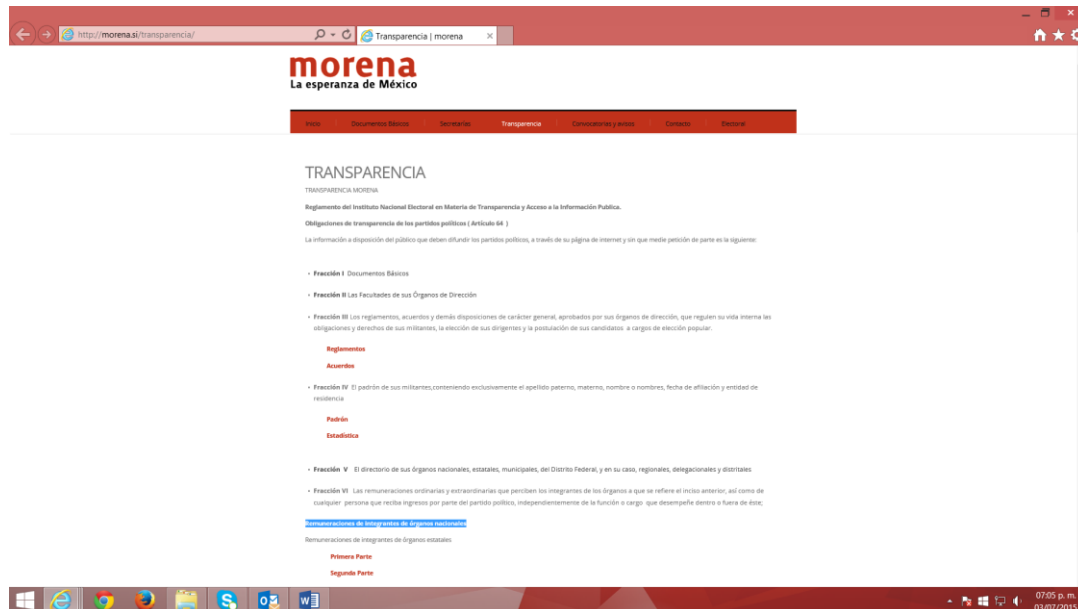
http://morena.si/transparencia/

Transparencia | morena

morena
La esperanza de México

Inicio Documentos Básicos Secretarios Transparencia Convocatorias y avisos Contacto Electoral

TRANSPARENCIA

TRANSPARENCIA MORENA

Reglamento del Instituto Nacional Electoral en Materia de Transparencia y Acceso a la Información Publica.

Obligaciones de transparencia de los partidos políticos ( Artículo 64 )

La información a disposición del público que deben difundir los partidos políticos, a través de su página de internet y sin que medie petición de parte es la siguiente:

• Fracción I Documentos Básicos

• Fracción II Las Facultades de sus Órganos de Dirección

• Fracción III Los reglamentos, acuerdos y demás disposiciones de carácter general, aprobados por sus órganos de dirección, que regulen su vida interna las obligaciones y derechos de sus militantes, la elección de sus dirigentes y la postulación de sus candidatos a cargos de elección popular.

Reglamentos

Acuerdos

• Fracción IV El padrón de sus militantes,conteniendo exclusivamente el apellido paterno, materno, nombre o nombres, fecha de afiliación y entidad de residencia

Padrón

Estadística

• Fracción V El directorio de sus órganos nacionales, estatales, municipales, del Distrito Federal, y en su caso, regionales, delegacionales y distritales

• Fracción VI Las remuneraciones ordinarias y extraordinarias que perciben los integrantes de los órganos a que se refiere el inciso anterior, así como de cualquier persona que reciba ingresos por parte del partido político, independientemente de la función o cargo que desempeñe dentro o fuera de éste;

Remuneraciones de integrantes de órganos nacionales

Remuneraciones de integrantes de órganos estatales

Primera Parte

Segunda Parte

07:05 p. m.
03/07/2015